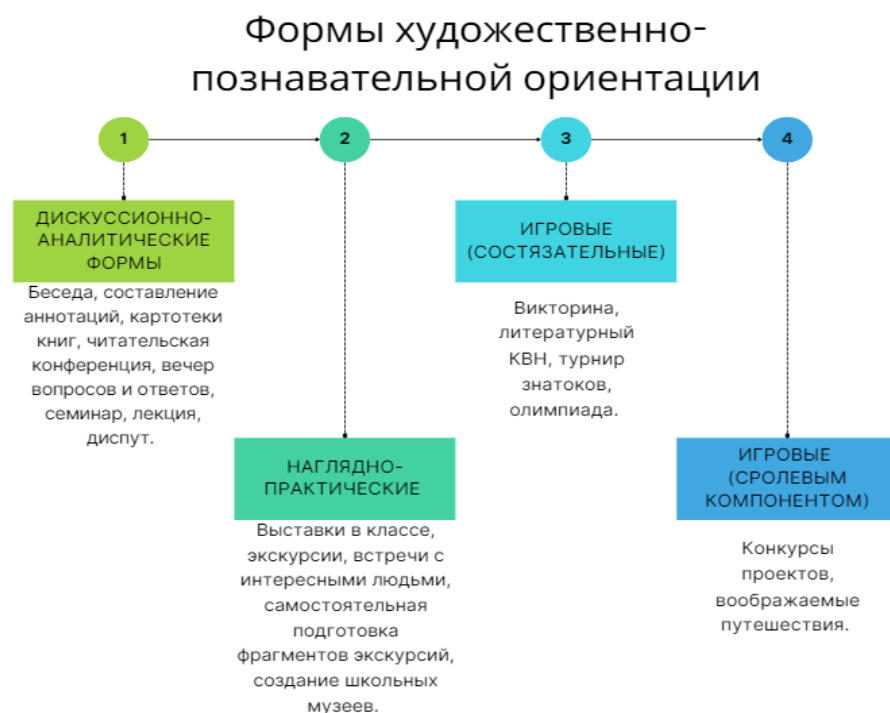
Формы художественно-познавательной ориентации

1

2

3

4

ДИСКУССИОННО-АНАЛИТИЧЕСКИЕ ФОРМЫ

Беседа, составление аннотаций, картотеки книг, читательская конференция, вечер вопросов и ответов, семинар, лекция, диспут.

НАГЛЯДНО-ПРАКТИЧЕСКИЕ

Выставки в классе, экскурсии, встречи с интересными людьми, самостоятельная подготовка фрагментов экскурсий, создание школьных музеев.

ИГРОВЫЕ (СОСТЯЗАТЕЛЬНЫЕ)

Викторина, литературный КВН, турнир знатоков, олимпиада.

ИГРОВЫЕ (СРОЛЕВЫМ КОМПОНЕНТОМ)

Конкурсы проектов, воображаемые путешествия.